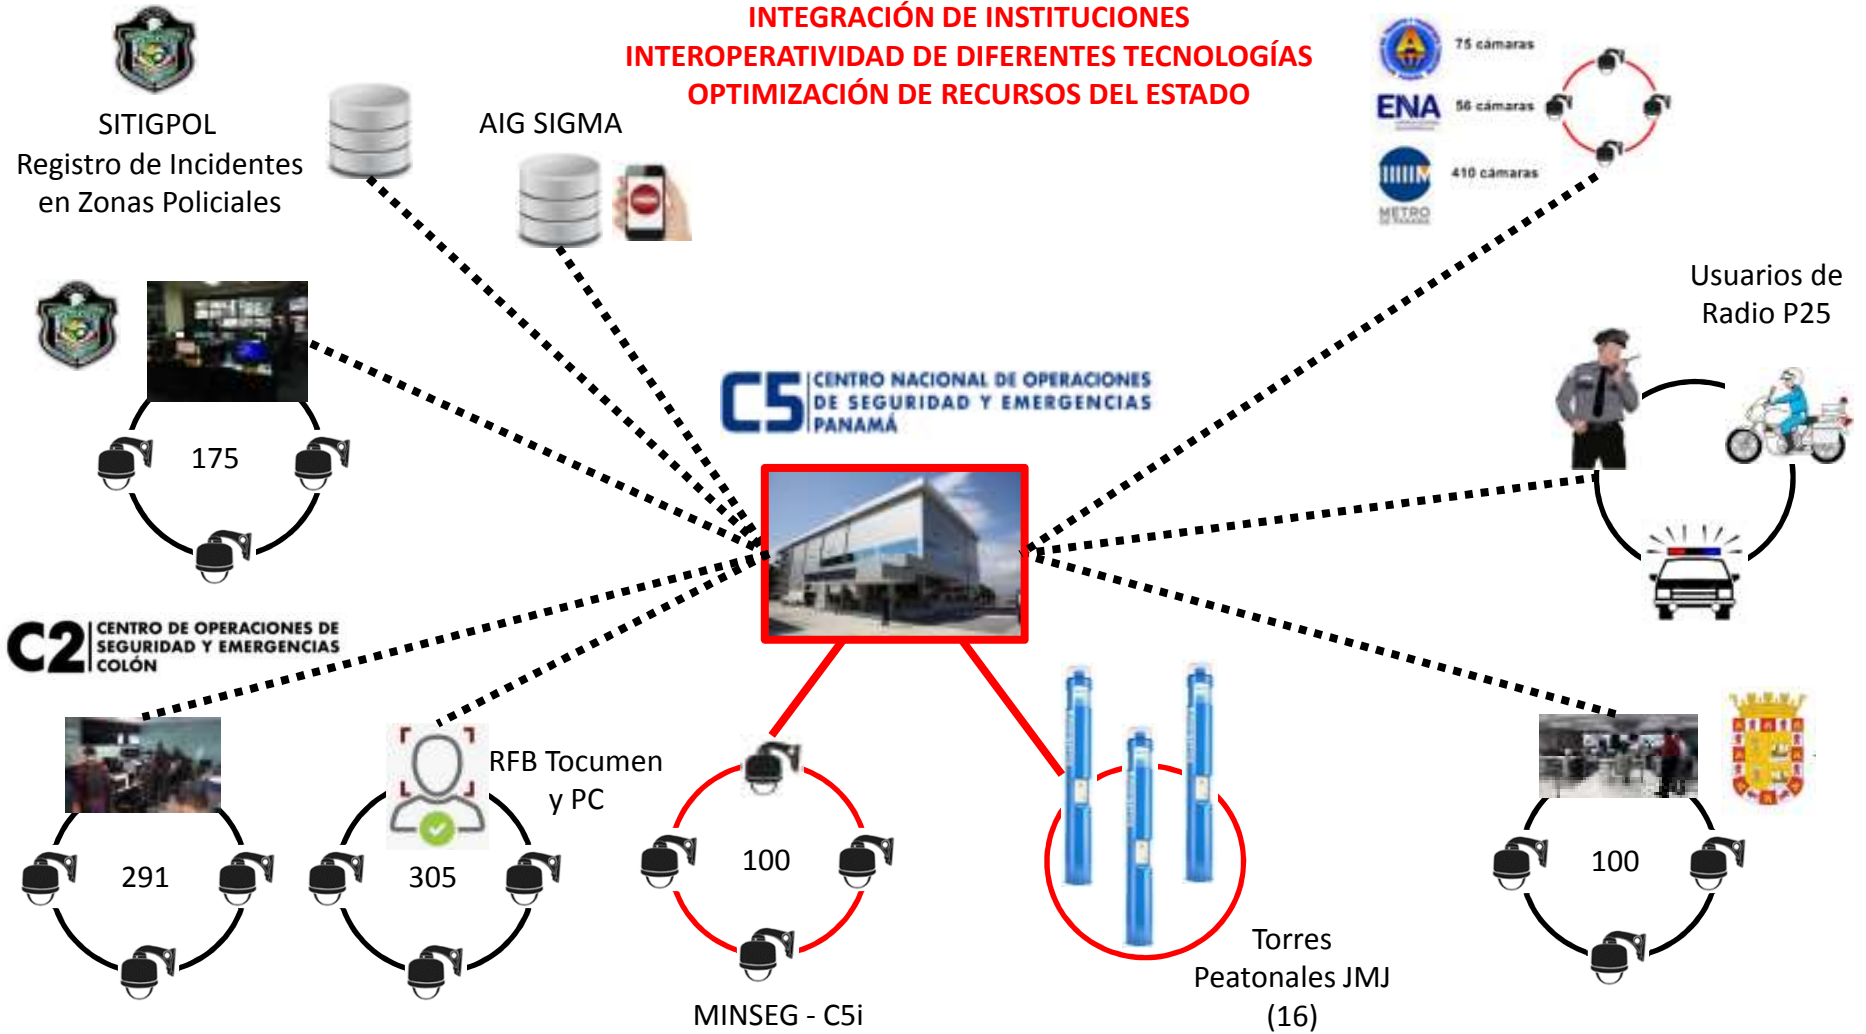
INTEGRACIÓN DE INSTITUCIONES
INTEROPERATIVIDAD DE DIFERENTES TECNOLOGÍAS
OPTIMIZACIÓN DE RECURSOS DEL ESTADO

SITIGPOL
Registro de Incidentes en Zonas Policiales

AIG SIGMA

75 cámaras
ENA
56 cámaras
410 cámaras
METRO

Usuarios de Radio P25

175

C5 CENTRO NACIONAL DE OPERACIONES DE SEGURIDAD Y EMERGENCIAS PANAMÁ

C2 CENTRO DE OPERACIONES DE SEGURIDAD Y EMERGENCIAS COLÓN

RFB Tocumen y PC

291

305

100

MINSEG - C5i

Torres Peatonales JMJ (16)

100